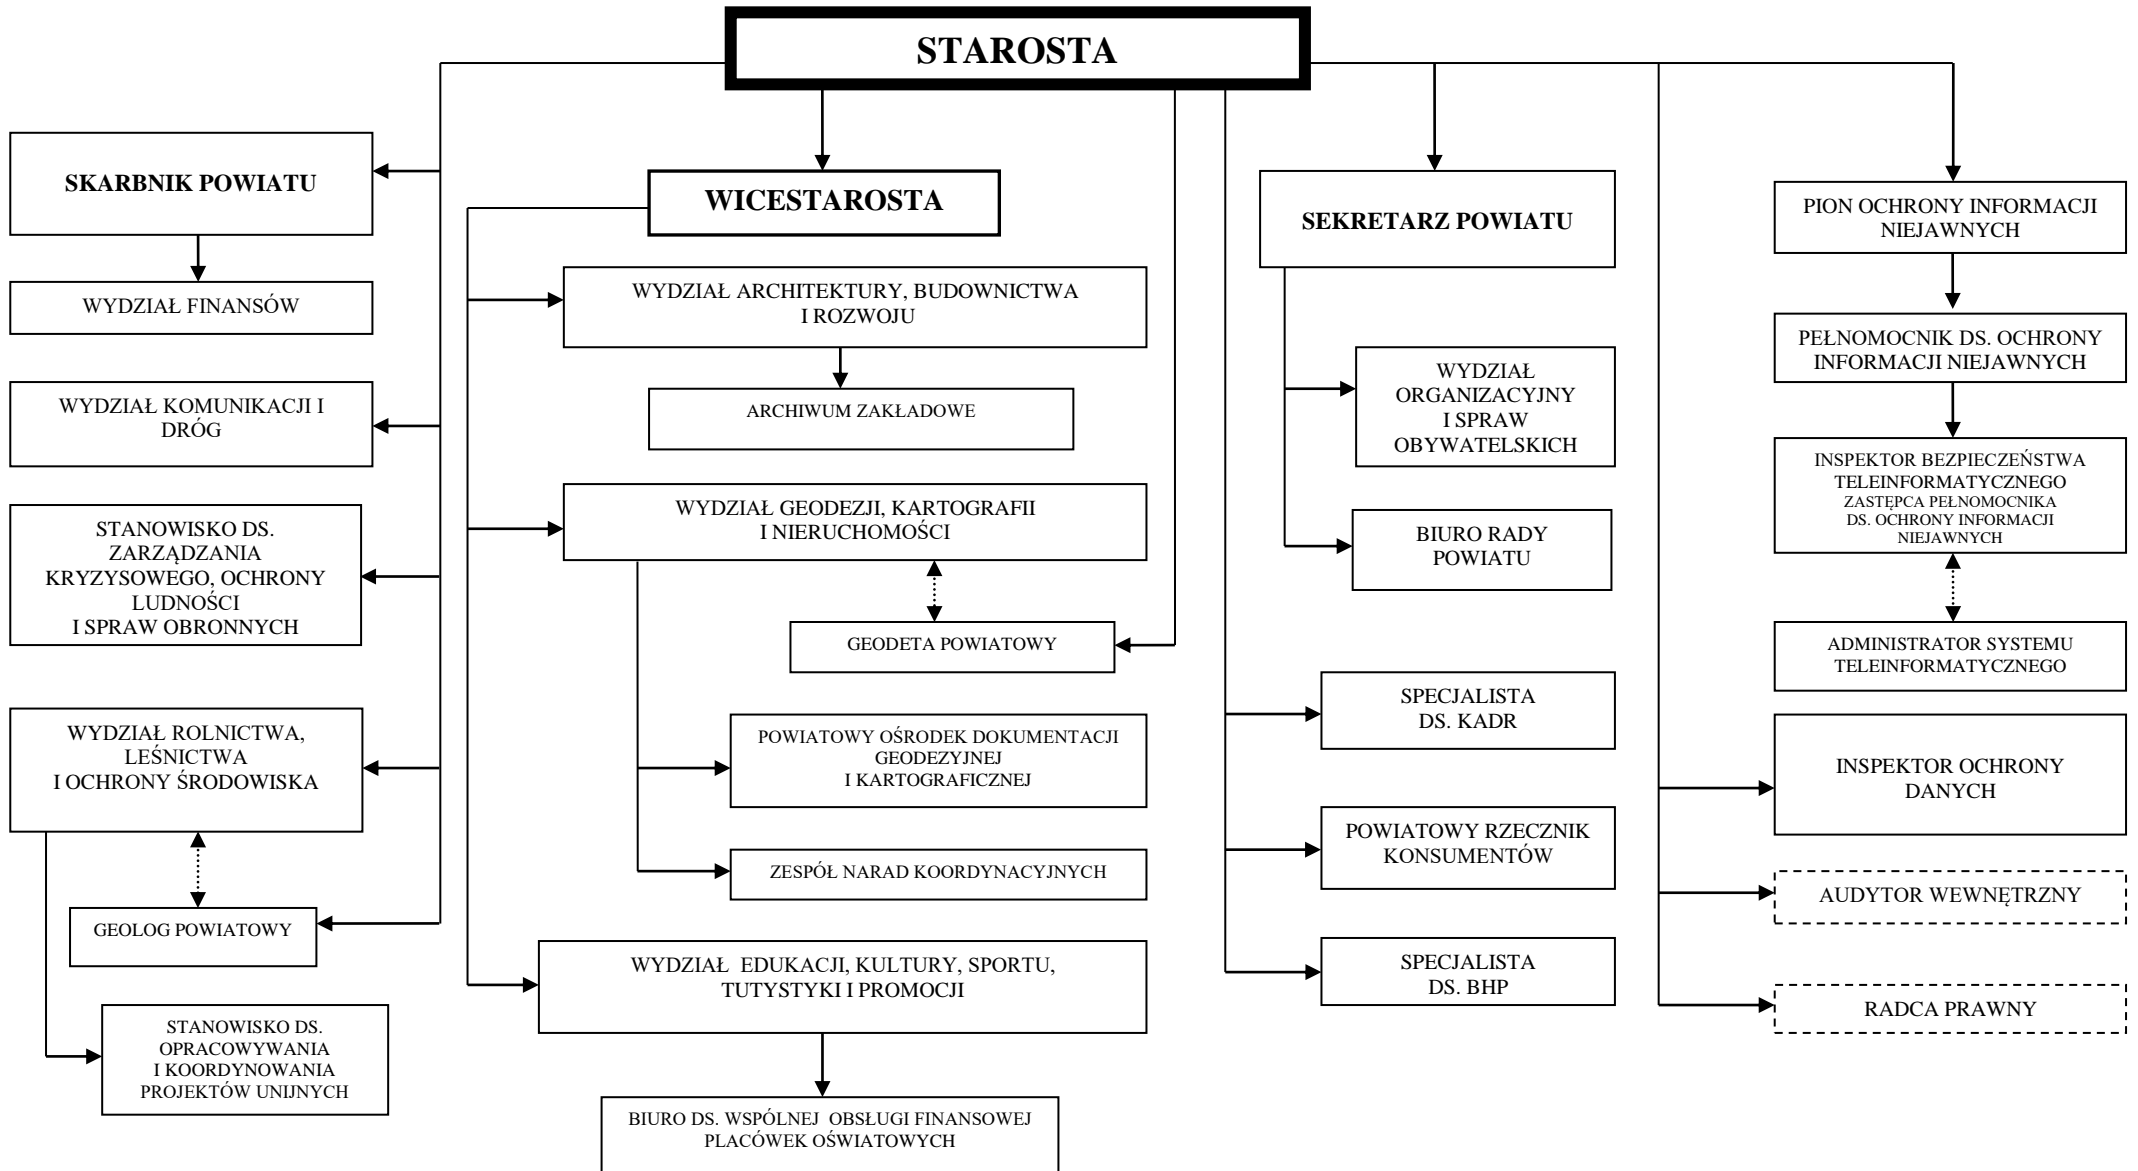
STAROSTA

SKARBNIK POWIATU

WYDZIAŁ FINANSÓW

WYDZIAŁ KOMUNIKACJI I DRÓG

STANOWISKO DS. ZARZĄDZANIA KRYZYSOWEGO, OCHRONY LUDNOŚCI I SPRAW OBRONNYCH

WYDZIAŁ ROLNICTWA, LEŚNICTWA I OCHRONY ŚRODOWISKA

GEOLOG POWIATOWY

STANOWISKO DS. OPRACOWYWANIA I KOORDYNOWANIA PROJEKTÓW UNIJNYCH

WICESTAROSTA

WYDZIAŁ ARCHITEKTURY, BUDOWNICTWA I ROZWOJU

ARCHIWUM ZAKŁADOWE

WYDZIAŁ GEODEZJI, KARTOGRAFII I NIERUCHOMOŚCI

GEODETA POWIATOWY

POWIATOWY OŚRODEK DOKUMENTACJI GEODEZYJNEJ I KARTOGRAFICZNEJ

ZESPÓŁ NARAD KOORDYNACYJNYCH

WYDZIAŁ EDUKACJI, KULTURY, SPORTU, TUTYSTYKI I PROMOCJI

BIURO DS. WSPÓLNEJ OBSŁUGI FINANSOWEJ PLACÓWEK OŚWIATOWYCH

SEKRETARZ POWIATU

WYDZIAŁ ORGANIZACYJNY I SPRAW OBYWATELSKICH

BIURO RADY POWIATU

SPECJALISTA DS. KADR

POWIATOWY RZECZNIK KONSUMENTÓW

SPECJALISTA DS. BHP

PION OCHRONY INFORMACJI NIEJAWNYCH

PEŁNOMOCNIK DS. OCHRONY INFORMACJI NIEJAWNYCH

INSPEKTOR BEZPIECZEŃSTWA TELEINFORMATYCZNEGO
ZASTĘPCA PEŁNOMOCNIKA DS. OCHRONY INFORMACJI NIEJAWNYCH

ADMINISTRATOR SYSTEMU TELEINFORMATYCZNEGO

INSPEKTOR OCHRONY DANYCH

AUDYTOR WEWNĘTRZNY

RADCA PRAWNY